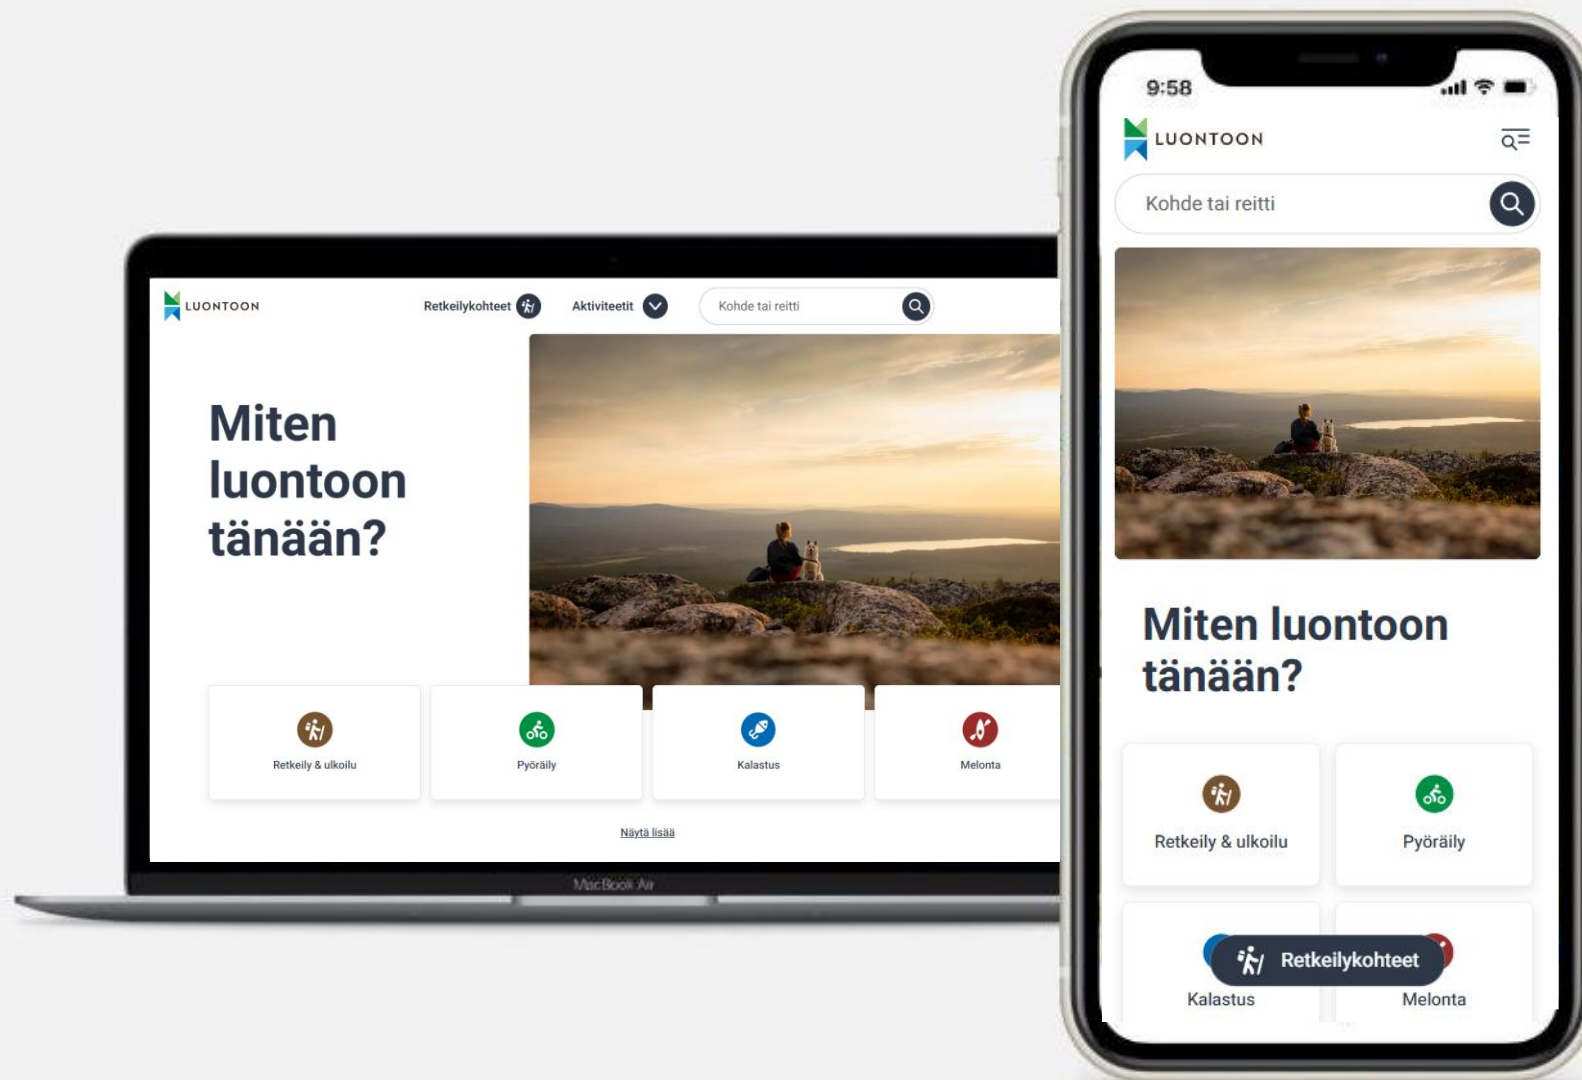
LUONTOON

Retkeilykohteet

Aktiviteetit

Kohde tai reitti

Miten luontoon tänään?

Retkeily & ulkoilu

Pyöräily

Kalastus

Melonta

Näytä lisää

MacBook Air

9:58

LUONTOON

Kohde tai reitti

Miten luontoon tänään?

Retkeily & ulkoilu

Pyöräily

Retkeilykohteet

Kalastus

Melonta